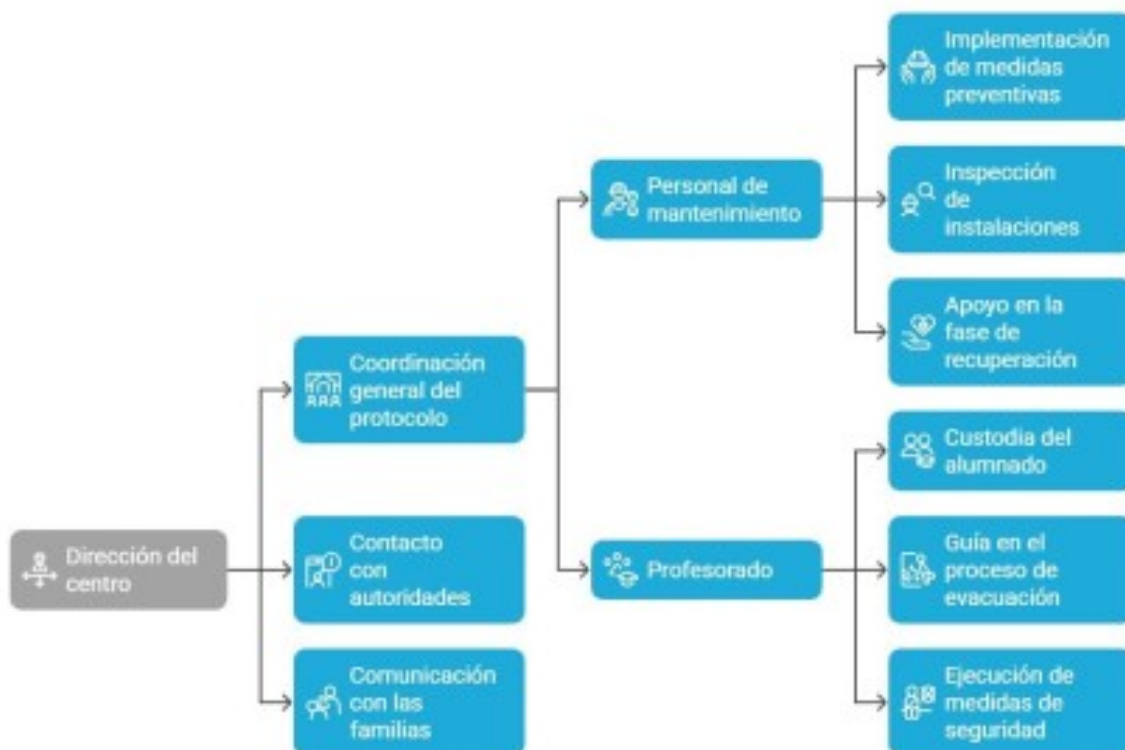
Dirección del centro

Coordinación general del protocolo

Contacto con autoridades

Comunicación con las familias

Personal de mantenimiento

Profesorado

Implementación de medidas preventivas

Inspección de instalaciones

Apoyo en la fase de recuperación

Custodia del alumnado

Guía en el proceso de evacuación

Ejecución de medidas de seguridad